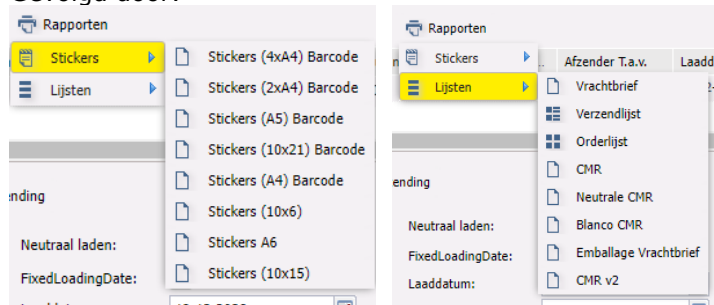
Gevolgd door:

Rapporten
Stickers
Lijsten
Stickers (4xA4) Barcode
Stickers (2xA4) Barcode
Stickers (A5) Barcode
Stickers (10x21) Barcode
Stickers (A4) Barcode
Stickers (10x6)
Stickers A6
Stickers (10x15)
nding
Neutraal laden:
FixedLoadingDate:

Rapporten
Stickers
Lijsten
Afzender T.a.v.
Laad
Vrachtbrief
Verzendlijst
Orderlijst
CMR
Neutrale CMR
Blanco CMR
Emballage Vrachtbrief
CMR v2
nding
Neutraal laden:
FixedLoadingDate:
Laaddatum: